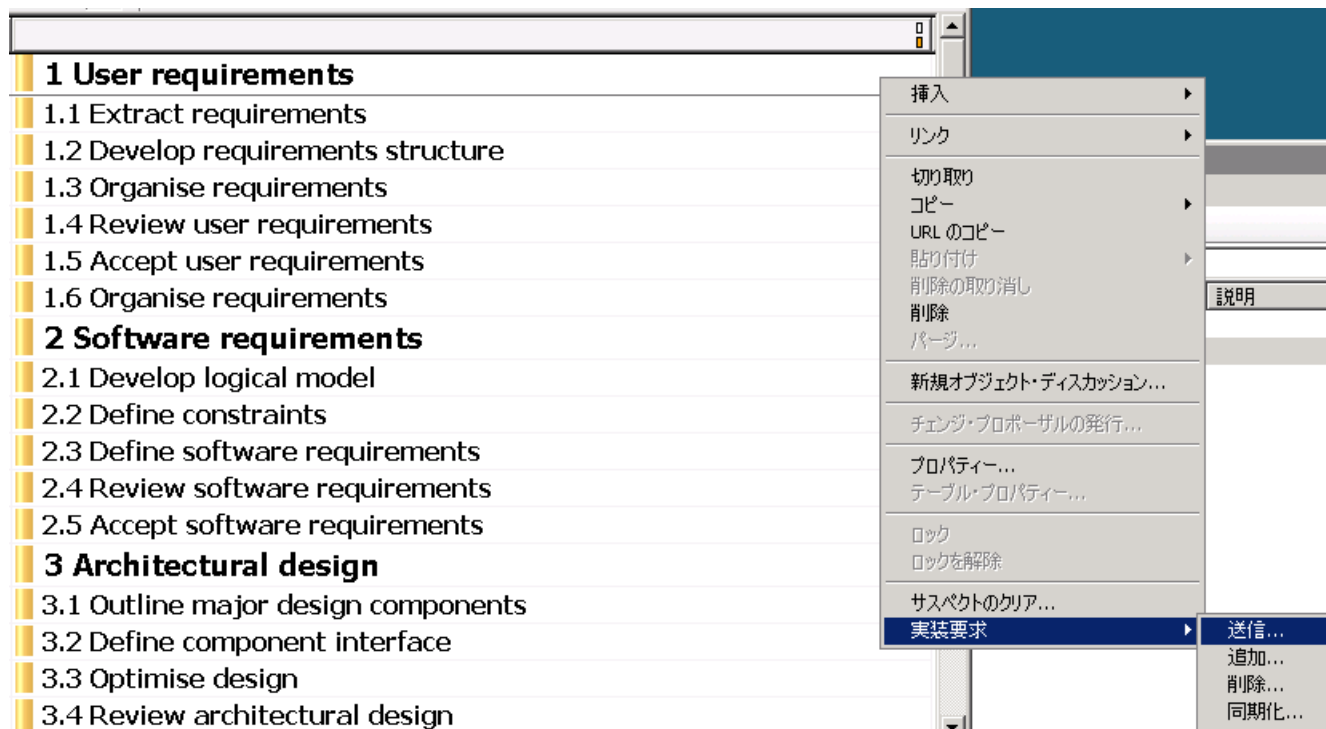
1 User requirements
1.1 Extract requirements
1.2 Develop requirements structure
1.3 Organise requirements
1.4 Review user requirements
1.5 Accept user requirements
1.6 Organise requirements
2 Software requirements
2.1 Develop logical model
2.2 Define constraints
2.3 Define software requirements
2.4 Review software requirements
2.5 Accept software requirements
3 Architectural design
3.1 Outline major design components
3.2 Define component interface
3.3 Optimise design
3.4 Review architectural design

挿入
リンク
切り取り
コピー
URL のコピー
貼り付け
削除の取り消し
削除
パージ...
新規オブジェクト・ディスカッション...
チェンジ・プロポーザルの発行...
プロパティー...
テーブル・プロパティー...
ロック
ロックを解除
サスペクトのクリア...
実装要求

送信...
追加...
削除...
同期化...

説明